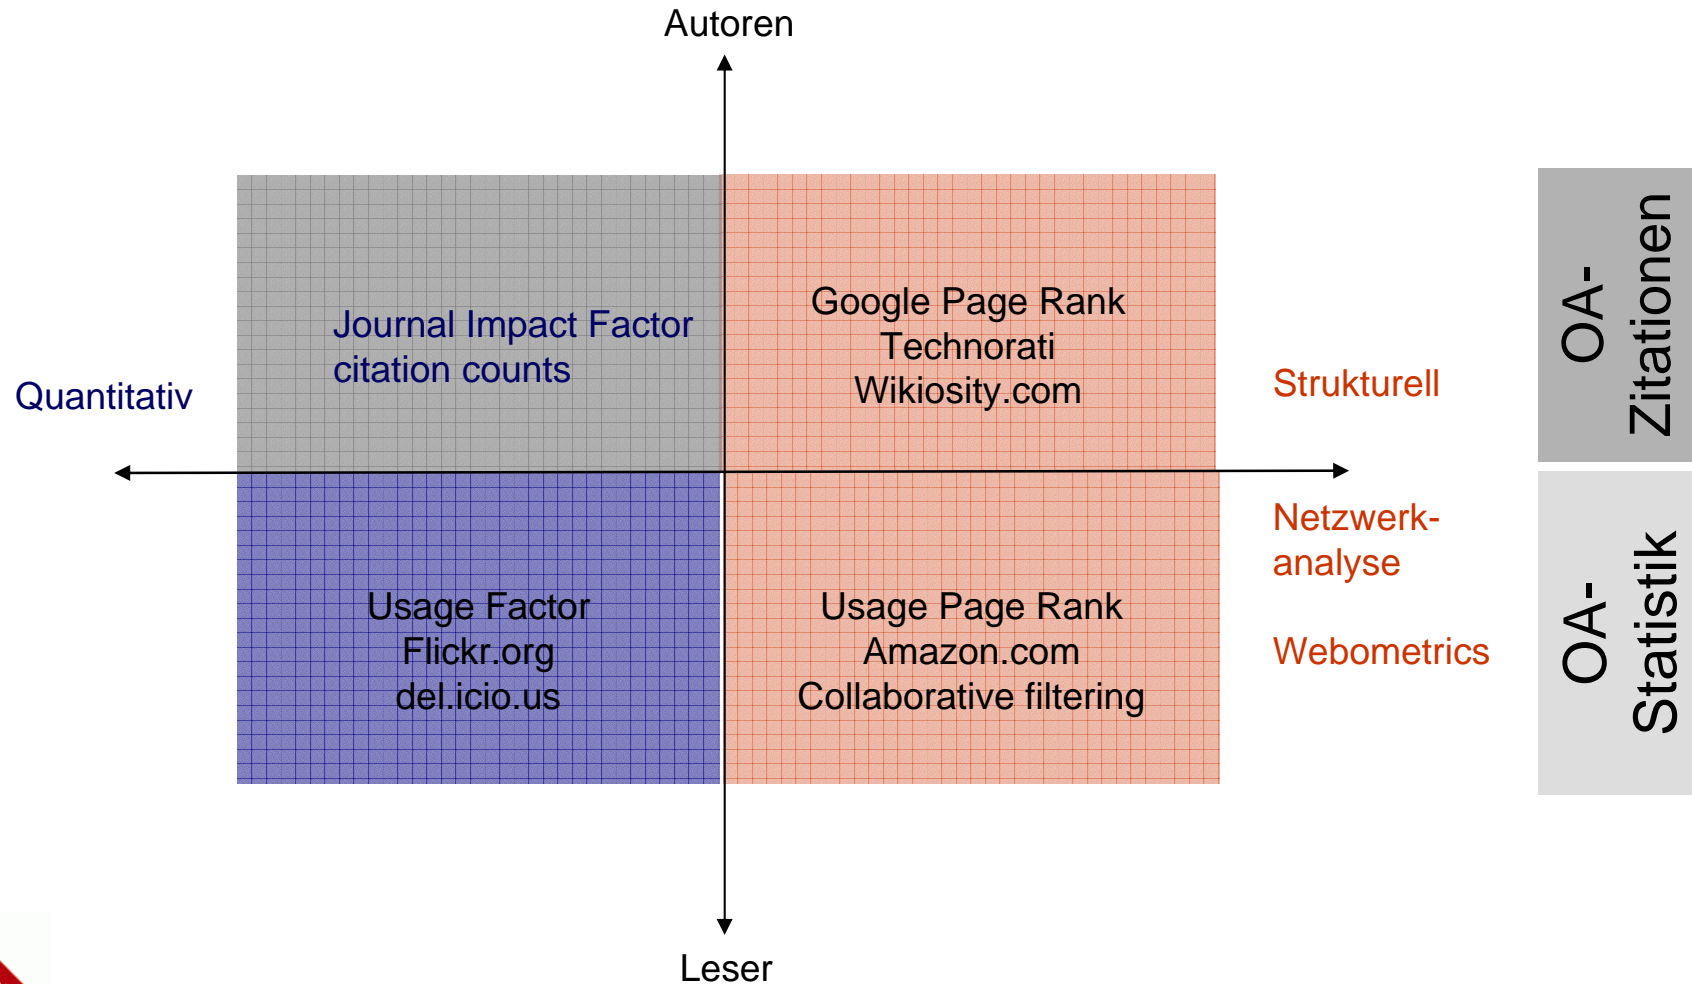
Autoren

Journal Impact Factor
citation counts

Google Page Rank
Technorati
Wikiosity.com

Quantitativ

Strukturell

OA-
Zitationen

Netzwerkanalyse

Webometrics

Usage Factor
Flickr.org
del.icio.us

Usage Page Rank
Amazon.com
Collaborative filtering

OA-
Statistik

Leser